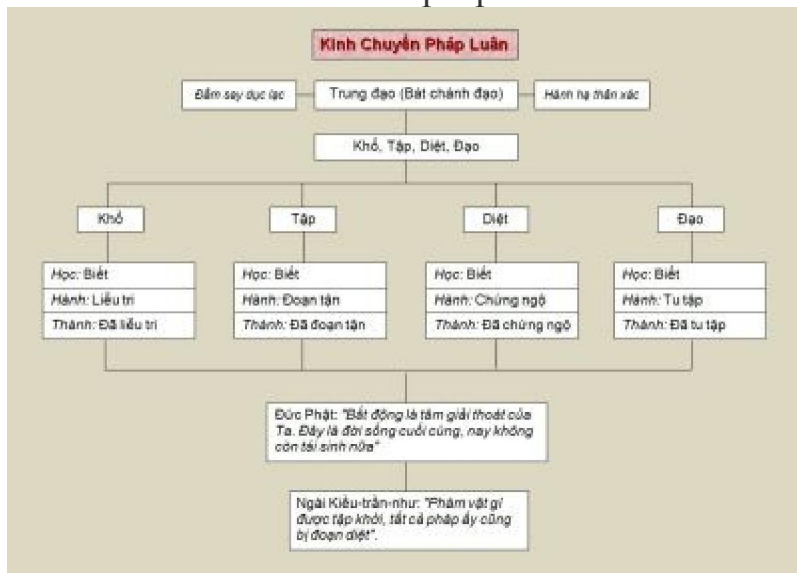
Kinh Chuyển Pháp Luân

Đắm say dục lạc

Trung đạo (Bát chánh đạo)

Hành hạ thân xác

Khổ, Tập, Diệt, Đạo

Khổ

Tập

Diệt

Đạo

| Khổ |
|---|
| *Học*: Biết |
| *Hành*: Liễu tri |
| *Thành*: Đã liễu tri |

| Tập |
|---|
| *Học*: Biết |
| *Hành*: Đoạn tận |
| *Thành*: Đã đoạn tận |

| Diệt |
|---|
| *Học*: Biết |
| *Hành*: Chứng ngộ |
| *Thành*: Đã chứng ngộ |

| Đạo |
|---|
| *Học*: Biết |
| *Hành*: Tu tập |
| *Thành*: Đã tu tập |

Đức Phật: "Bất động là tâm giải thoát của Ta. Đây là đời sống cuối cùng, nay không còn tái sinh nữa"

Ngài Kiều-trần-như: "Phàm vật gì được tập khởi, tất cả pháp ấy cũng bị đoạn diệt".